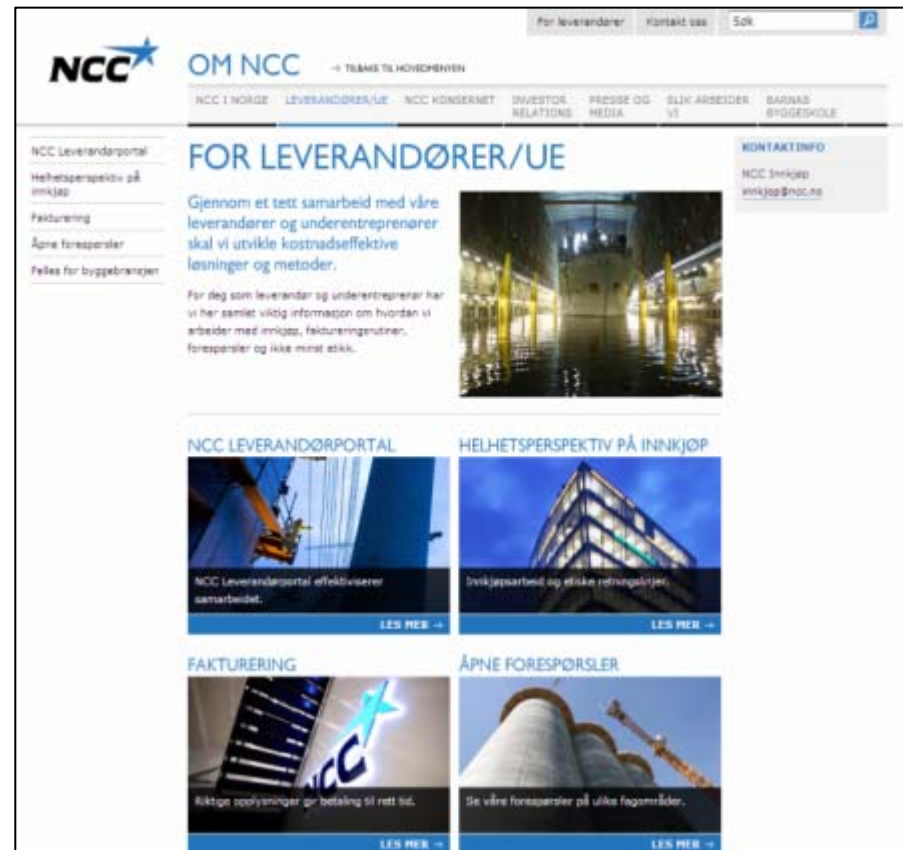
For leverandører Kontakt oss Søk

NCC

OM NCC → TILBAKE TIL HOVEDMENYEN

NCC I NORGE LEVERANDØRER/UE NCC KONSERNET INVESTOR RELATIONS PRESSE OG MEDIA SLIK ARBEIDER VI BARNAS BYGGESKOLE

NCC Leverandørportal
Helhetsperspektiv på innkjøp
Fakturering
Åpne forespørsler
Felles for byggebransjen

FOR LEVERANDØRER/UE

Gjennom et tett samarbeid med våre leverandører og underentreprenører skal vi utvikle kostnadseffektive løsninger og metoder.

For deg som leverandør og underentreprenør har vi her samlet viktig informasjon om hvordan vi arbeider med innkjøp, faktureringsrutiner, forespørsler og ikke minst etikk.

KONTAKTINFO

NCC Innkjøp
innkjop@ncc.no

NCC LEVERANDØRPORTAL

NCC Leverandørportal effektiviserer samarbeidet.

LES MER →

HELHETSPERSPEKTIV PÅ INNKJØP

Innkjøpsarbeid og etiske retningslinjer.

LES MER →

FAKTURERING

Riktige opplysninger gir betaling til rett tid.

LES MER →

ÅPNE FORESPØRSLER

Se våre forespørsler på ulike fagområder.

LES MER →